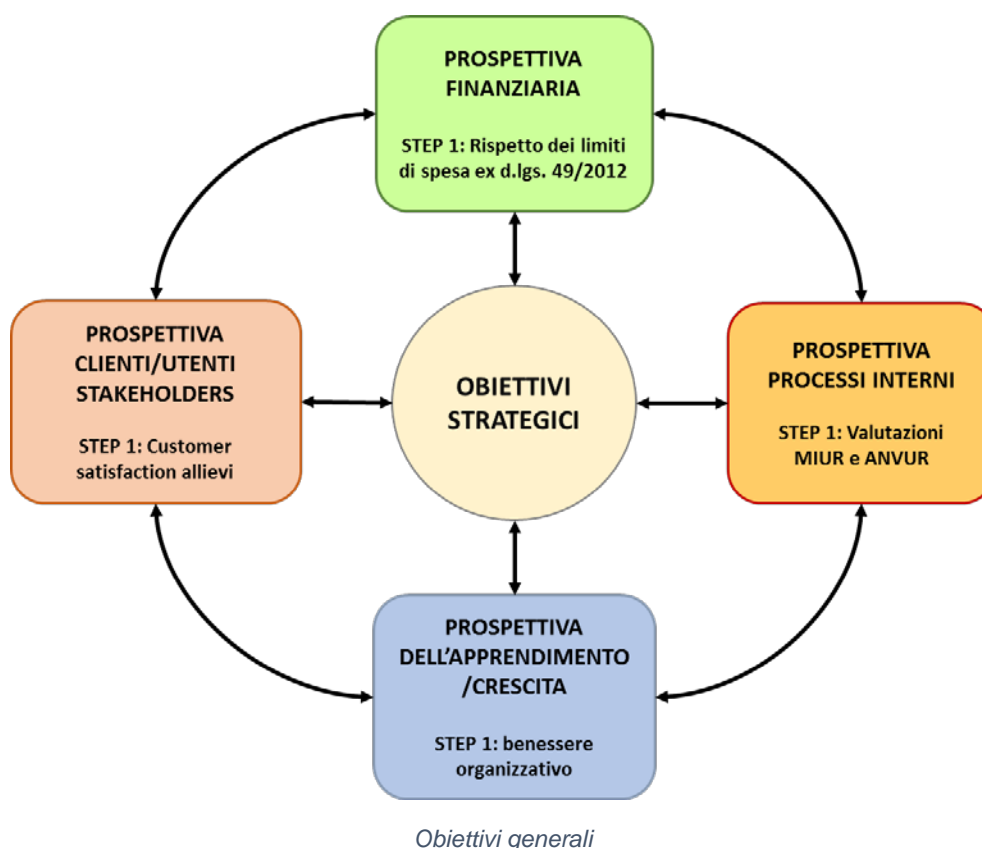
PROSPETTIVA FINANZIARIA

STEP 1: Rispetto dei limiti di spesa ex d.lgs. 49/2012

PROSPETTIVA CLIENTI/UTENTI STAKEHOLDERS

STEP 1: Customer satisfaction allievi

OBIETTIVI STRATEGICI

PROSPETTIVA PROCESSI INTERNI

STEP 1: Valutazioni MIUR e ANVUR

PROSPETTIVA DELL'APPRENDIMENTO /CRESCITA

STEP 1: benessere organizzativo

Obiettivi generali